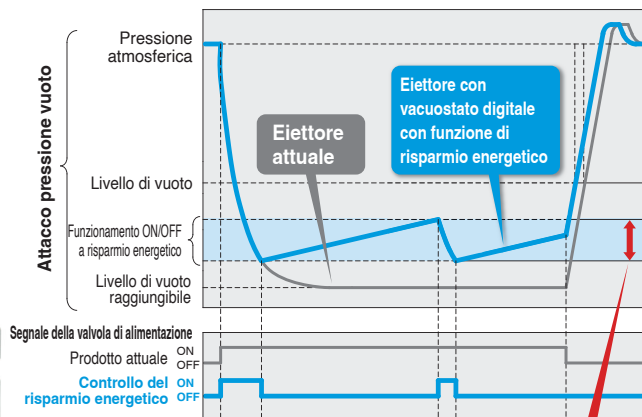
Attacco pressione vuoto

Pressione atmosferica

Eiettore attuale

Eiettore con vacuostato digitale con funzione di risparmio energetico

Livello di vuoto

Funzionamento ON/OFF a risparmio energetico

Livello di vuoto raggiungibile

Segnale della valvola di alimentazione

Prodotto attuale ON OFF

Controllo del risparmio energetico ON OFF